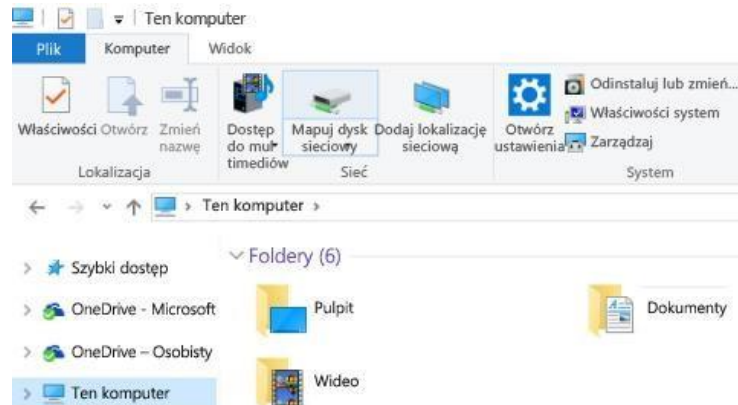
Ten komputer

Plik
Komputer
Widok

Właściwości
Otwórz
Zmień nazwę
Lokalizacja

Dostęp do multimediów
Mapuj dysk sieciowy
Dodaj lokalizację sieciową
Sieć

Otwórz ustawienia
Odinstaluj lub zmień...
Właściwości system
Zarządzaj
System

Ten komputer ›

Szybki dostęp
OneDrive - Microsoft
OneDrive – Osobisty
Ten komputer

Foldery (6)
Pulpit
Dokumenty
Wideo